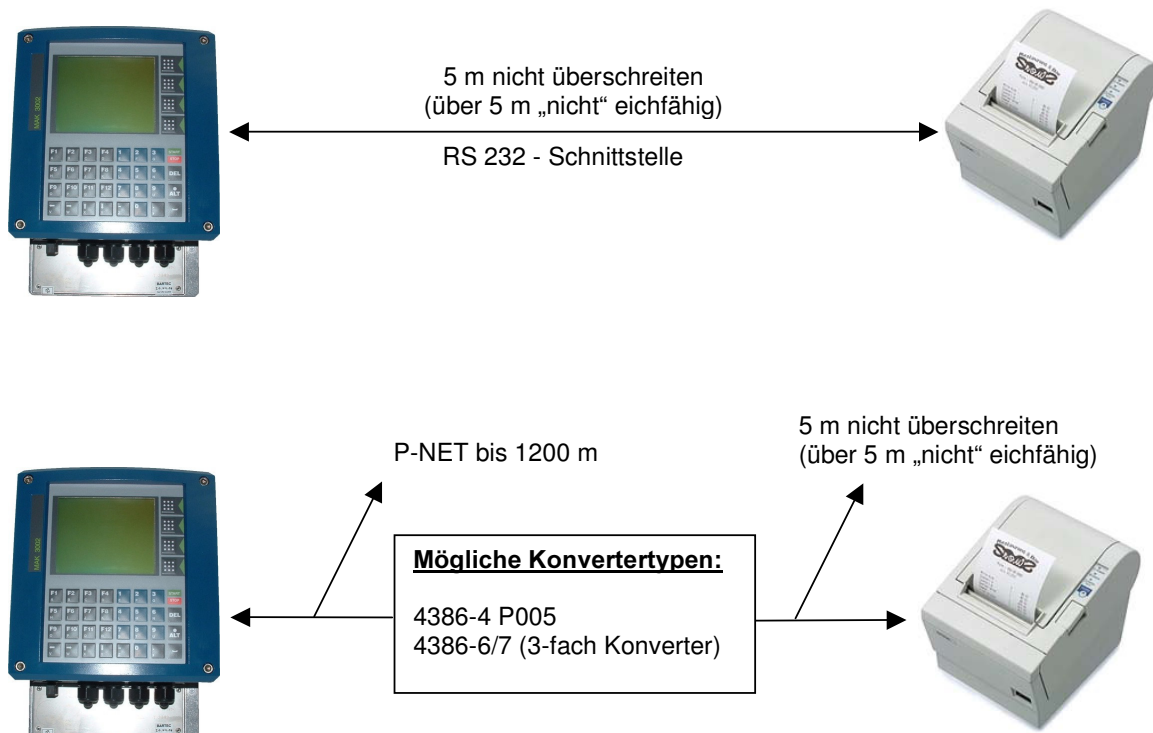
5 m nicht überschreiten
(über 5 m „nicht“ eichfähig)

RS 232 - Schnittstelle

P-NET bis 1200 m

5 m nicht überschreiten
(über 5 m „nicht“ eichfähig)

Mögliche Konvertertypen:

4386-4 P005
4386-6/7 (3-fach Konverter)